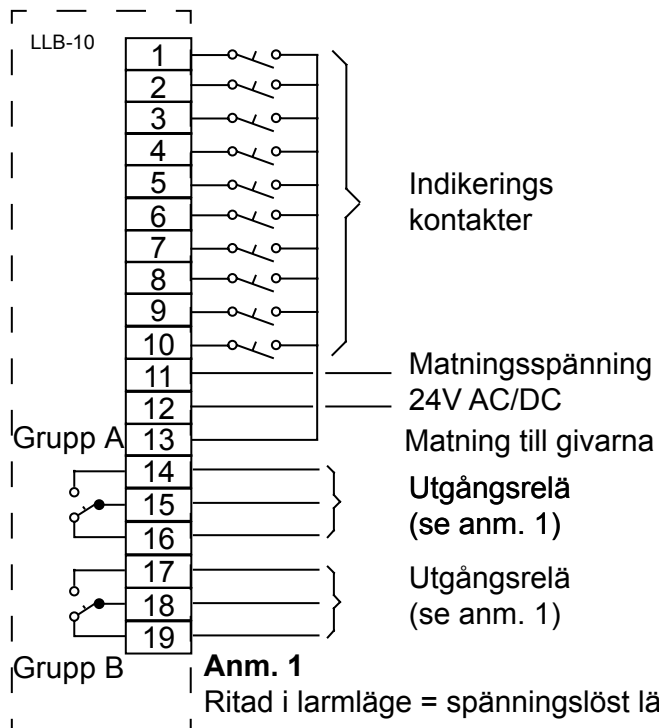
LLB-10

1
2
3
4
5
6
7
8
9
10
11
12
13
14
15
16
17
18
19

Indikerings kontakter

Matningsspänning 24V AC/DC

Grupp A

Matning till givarna

Utgångsrelä (se anm. 1)

Utgångsrelä (se anm. 1)

Grupp B

**Anm. 1**
Ritad i larmläge = spänningslöst lä